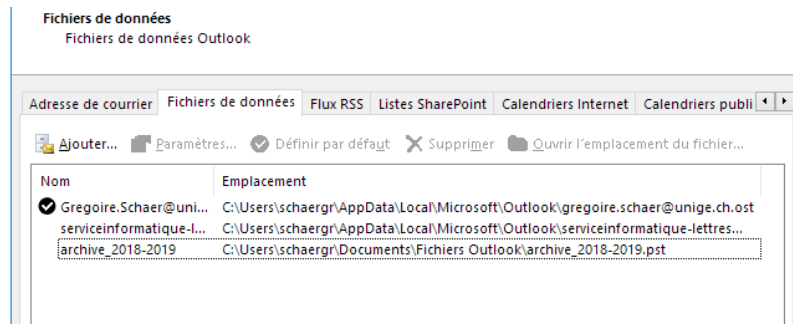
Fichiers de données
Fichiers de données Outlook

Adresse de courrier | Fichiers de données | Flux RSS | Listes SharePoint | Calendriers Internet | Calendriers publi

Ajouter... Paramètres... Définir par défaut Supprimer Ouvrir l'emplacement du fichier...

| Nom | Emplacement |
|---|---|
| Gregoire.Schaer@uni... | C:\Users\schaergr\AppData\Local\Microsoft\Outlook\gregoire.schaer@unige.ch.ost |
| serviceinformatique-l... | C:\Users\schaergr\AppData\Local\Microsoft\Outlook\serviceinformatique-lettres... |
| archive_2018-2019 | C:\Users\schaergr\Documents\Fichiers Outlook\archive_2018-2019.pst |